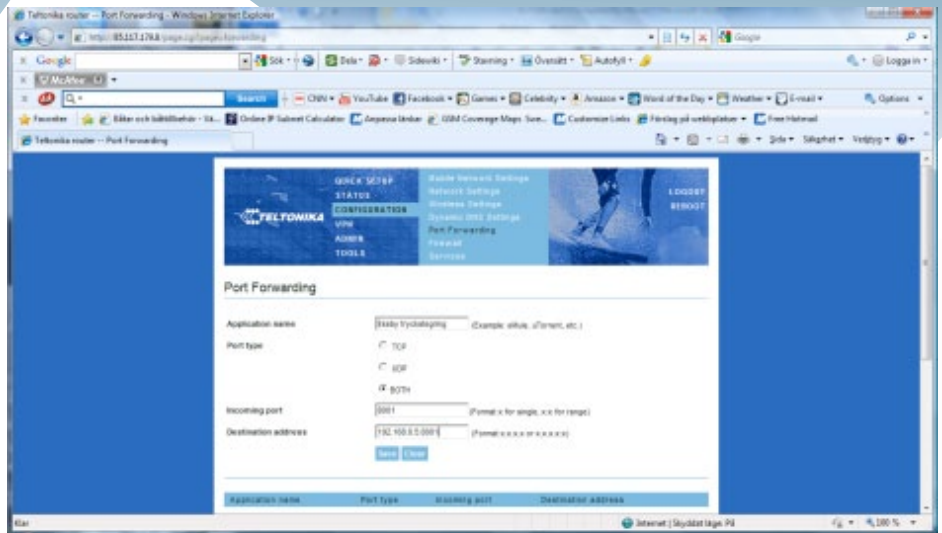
Teltonika router -- Port Forwarding - Windows Internet Explorer

http://85.167.178.8/page.cgi?page=forwarding

Google

Sök

Dela

Sidewiki

Stavning

Översätt

Autofyll

Logga in

McAfee

Search

CNN

YouTube

Facebook

Games

Celebrity

Amazon

Word of the Day

Weather

E-mail

Options

Favoriter

Billiga och bättre lkl - Sk...

Online IP Subnet Calculator

Anpassa länkar

GSM Coverage Maps: Sve...

Customize Links

Förslag på webbplatser

Free Hotmail

Teltonika router -- Port Forwarding

Sida

Säkerhet

Verktyg

QUICK SETUP

STATUS

CONFIGURATION

VPN

ADMIN

TOOLS

TELTONIKA

Mobile Network Settings

Network Settings

Wireless Settings

Dynamic DNS Settings

Port Forwarding

Firewall

Services

LOGOUT

REBOOT

Port Forwarding

Application name

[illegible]

(Example: eMule, uTorrent, etc.)

Port type

TCP

UDP

BOTH

Incoming port

8081

(Format x for single, x:x for range)

Destination address

192.168.0.5:8081

(Format x.x.x.x or x.x.x.x:x)

Save

Close

Application name

Port type

Incoming port

Destination address

Klar

Internet | Skyddat läge: På

100 %